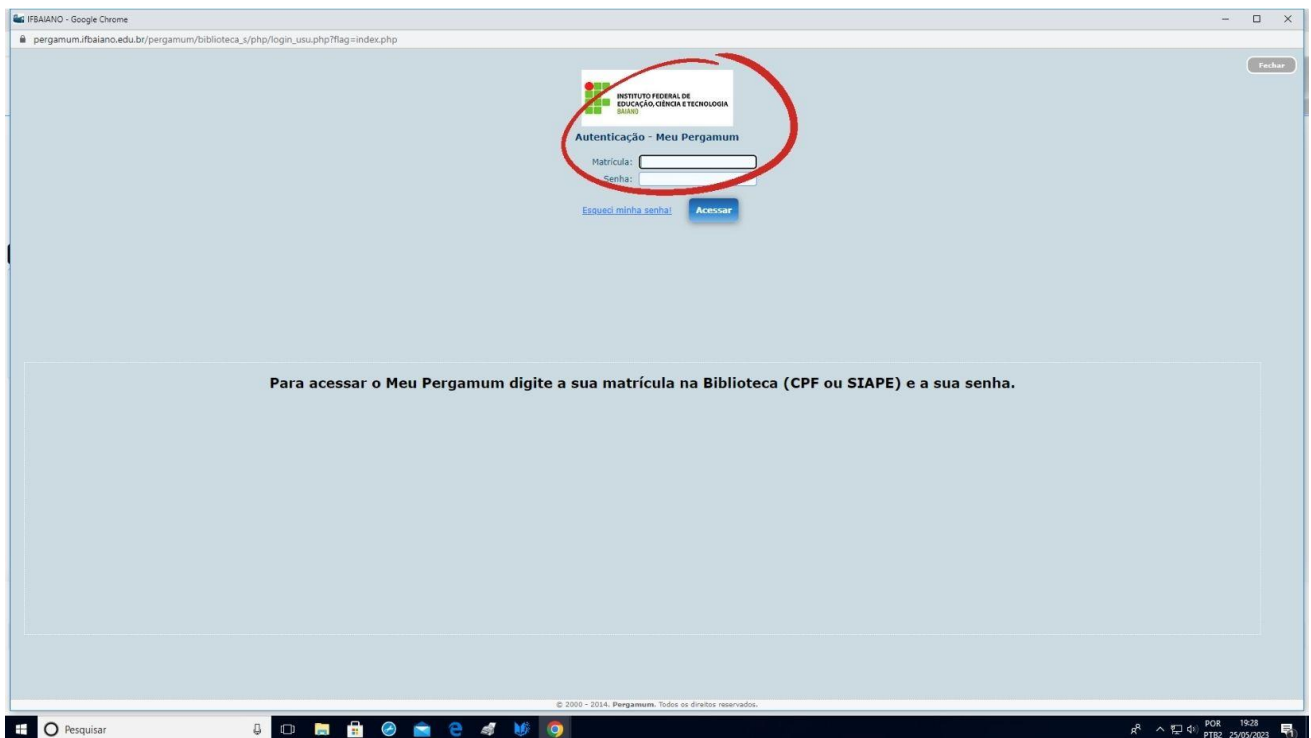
IFBAIANO - Google Chrome

pergamum.ifbaiano.edu.br/pergamum/biblioteca_s/php/login_usu.php?flag=index.php

Fechar

INSTITUTO FEDERAL DE EDUCAÇÃO, CIÊNCIA E TECNOLOGIA BAIANO

Autenticação - Meu Pergamum

Matrícula:

Senha:

Esqueci minha senha!

Acessar

Para acessar o Meu Pergamum digite a sua matrícula na Biblioteca (CPF ou SIAPE) e a sua senha.

© 2000 - 2014. Pergamum. Todos os direitos reservados.

Pesquisar

POR PTB2 19:28 25/05/2023